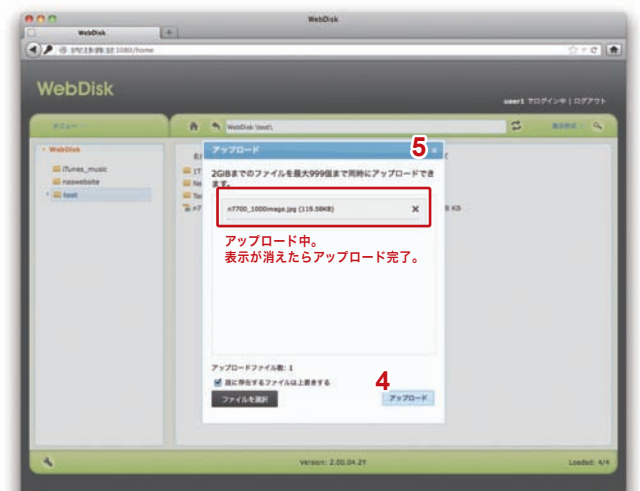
WebDisk

WebDisk

WebDisk

user1 でログイン中 | ログアウト

メニュー

WebDisk \test\

WebDisk

iTunes_music

naswebsite

test

アップロード

5

2GiBまでのファイルを最大999個まで同時にアップロードできます。

n7700_1000image.jpg (119.58KB)

アップロード中。
表示が消えたらアップロード完了。

アップロードファイル数: 1

既に存在するファイルは上書きする

ファイルを選択

4

アップロード

Version: 2.00.04.2Y

Loaded: 4/4